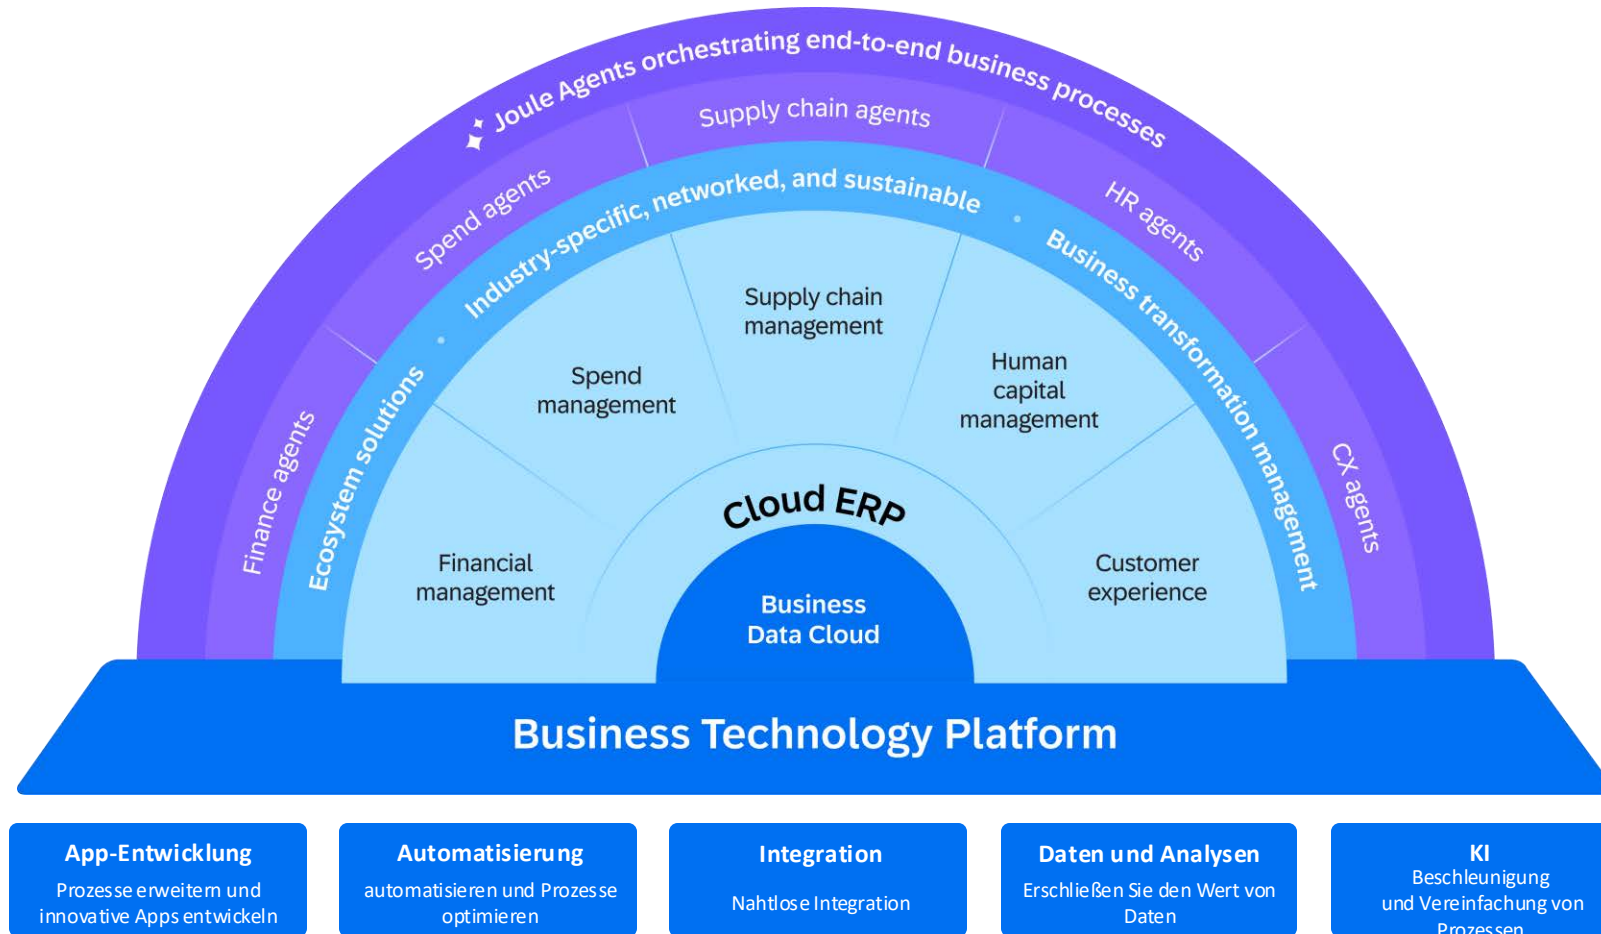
Joule Agents orchestrating end-to-end business processes

Finance agents

Spend agents

Supply chain agents

HR agents

CX agents

Ecosystem solutions • Industry-specific, networked, and sustainable • Business transformation management

Financial management

Spend management

Supply chain management

Human capital management

Customer experience

Cloud ERP

Business Data Cloud

Business Technology Platform

App-Entwicklung
Prozesse erweitern und innovative Apps entwickeln

Automatisierung
automatisieren und Prozesse optimieren

Integration
Nahtlose Integration

Daten und Analysen
Erschließen Sie den Wert von Daten

KI
Beschleunigung und Vereinfachung von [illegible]